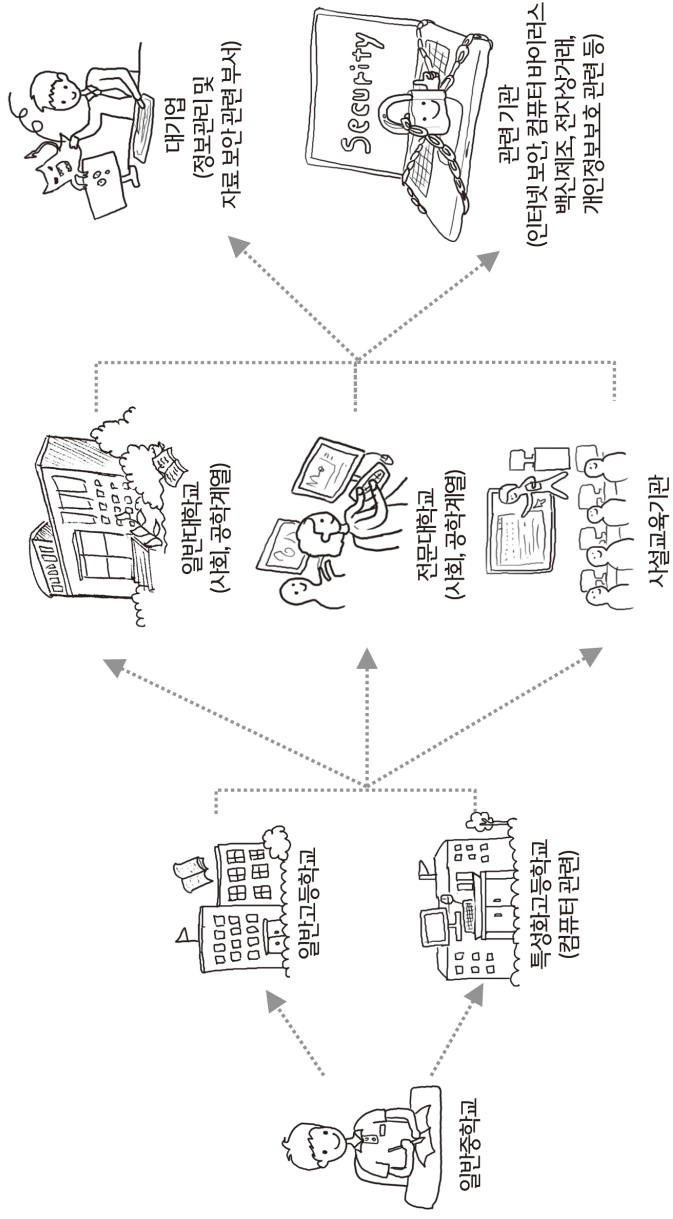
일반중학교

일반고등학교

특성화고등학교
(컴퓨터 관련)

일반대학교
(사회, 공학계열)

전문대학교
(사회, 공학계열)

사설교육기관

대기업
(정보관리 및
자료 보안 관련 부서)

Security

관련 기관
(인터넷 보안, 컴퓨터 바이러스
백신제조, 전자상거래,
개인정보보호 관련 등)